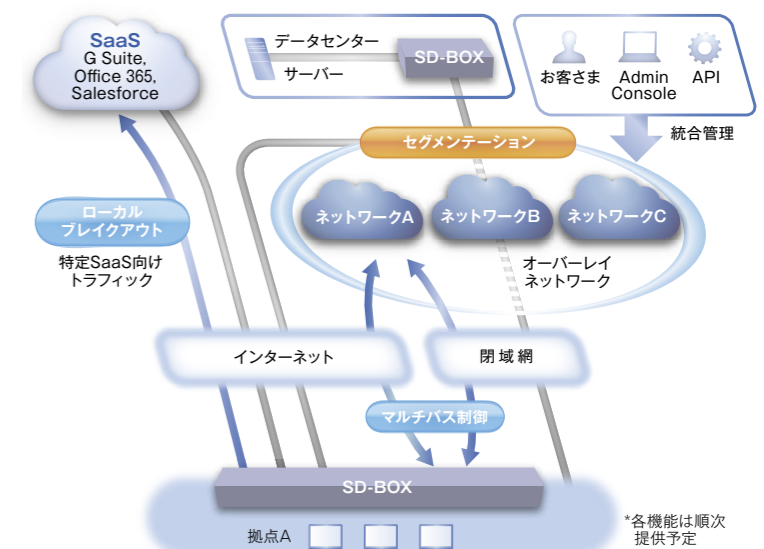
SaaS
G Suite, Office 365, Salesforce

データセンター
サーバー
SD-BOX

お客さま
Admin Console
API

統合管理

セグメンテーション

ネットワークA
ネットワークB
ネットワークC

ローカルブレイクアウト

特定SaaS向けトラフィック

オーバーレイネットワーク

インターネット

閉域網

マルチパス制御

SD-BOX

拠点A

*各機能は順次提供予定